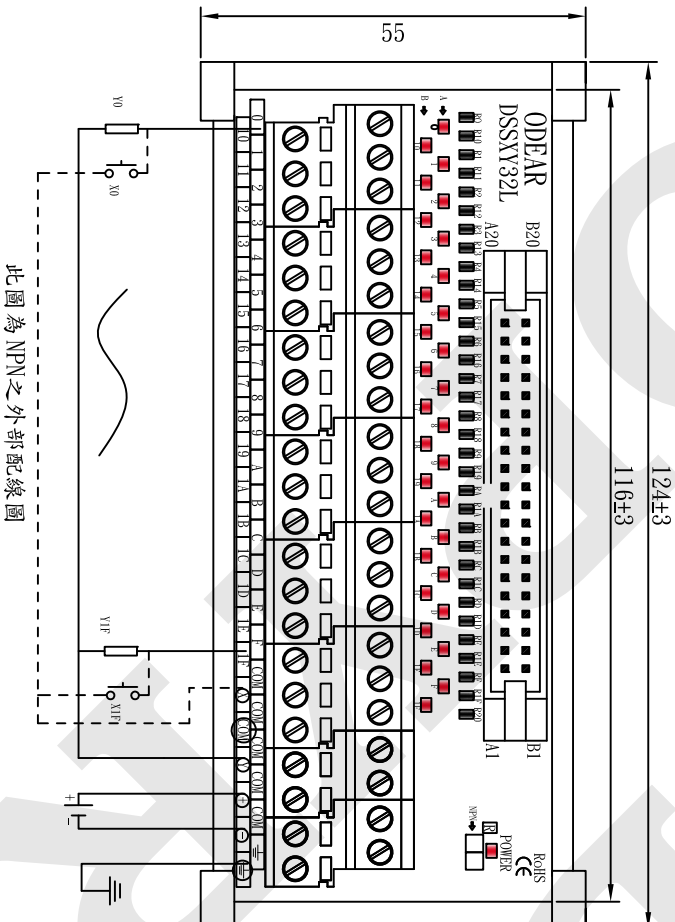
55

ODEAR
DSSXY32L

B20
A20

B1
A1

RoHS
CE
POWER
NPN

116±3
124±3

Y0
X0
Y1F
X1F

0
10
1
11
2
12
3
13
4
14
5
15
6
16
7
17
8
18
9
19
A
1A
B
1B
C
1C
D
1D
E
1E
F
1F
COM
COM
COM
COM
COM
COM
+
-

此圖為NPN之外部配線圖